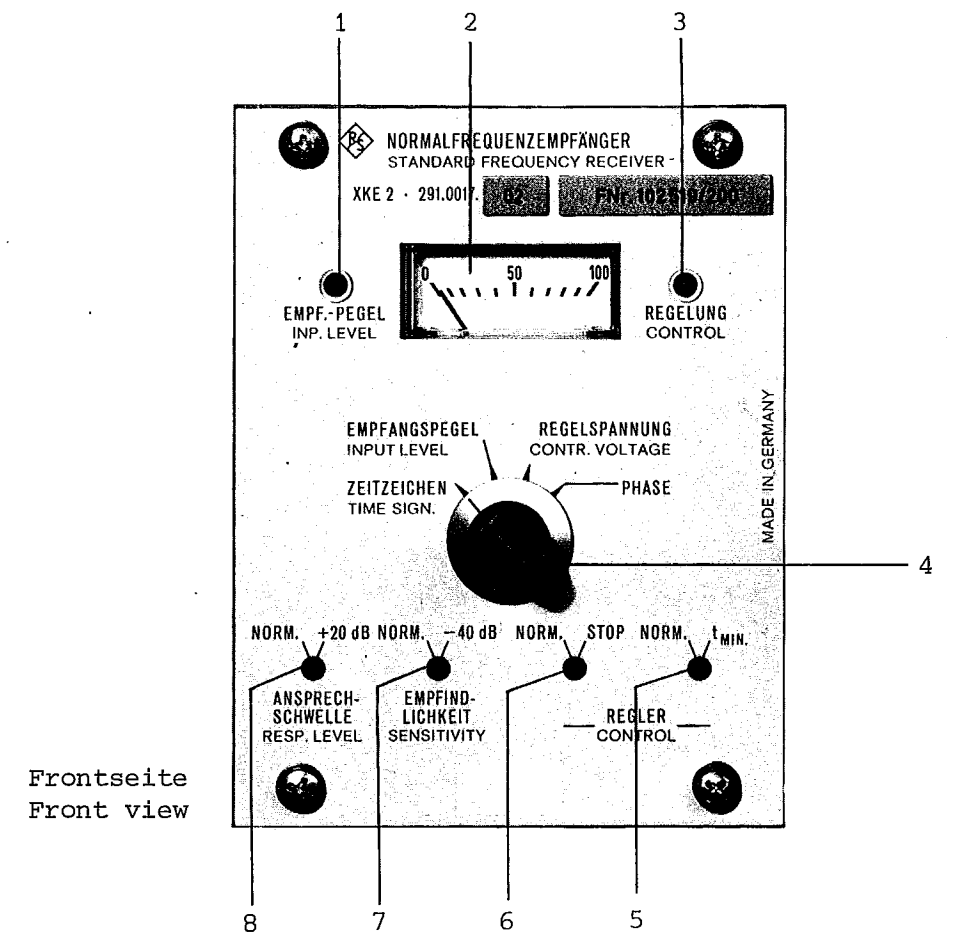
1
2
3

NORMALFREQUENZEMPFÄNGER
STANDARD FREQUENCY RECEIVER

XKE 2 · 291.0017. 02 FNr. 102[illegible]/200

0 50 100

EMPF.-PEGEL
INP. LEVEL

REGELUNG
CONTROL

EMPFANGSPEGEL
INPUT LEVEL

REGELSPANNUNG
CONTR. VOLTAGE

ZEITZEICHEN
TIME SIGN.

PHASE

MADE IN GERMANY

4

NORM. +20 dB NORM. −40 dB NORM. STOP NORM. $t_{MIN.}$

ANSPRECH-SCHWELLE
RESP. LEVEL

EMPFIND-LICHKEIT
SENSITIVITY

REGLER
CONTROL

Frontseite
Front view

8 7 6 5